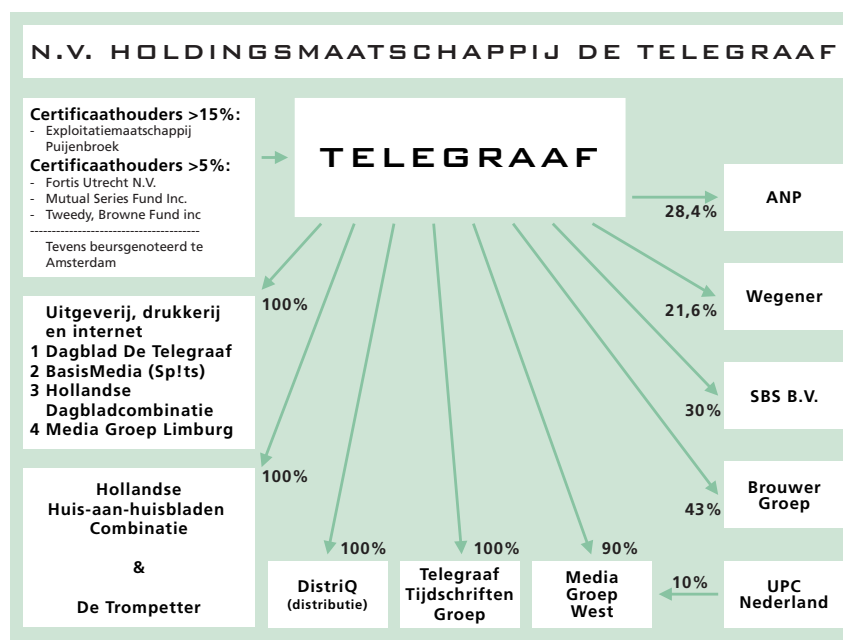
N.V. HOLDINGSMAATSCHAPPIJ DE TELEGRAAF

Certificaathouders >15%:
- Exploitatiemaatschappij Puijenbroek
Certificaathouders >5%:
- Fortis Utrecht N.V.
- Mutual Series Fund Inc.
- Tweedy, Browne Fund inc
--------------------------------
Tevens beursgenoteerd te Amsterdam

TELEGRAAF

28,4%
ANP

21,6%
Wegener

30%
SBS B.V.

43%
Brouwer Groep

100%
Uitgeverij, drukkerij en internet
1 Dagblad De Telegraaf
2 BasisMedia (Sp!ts)
3 Hollandse Dagbladcombinatie
4 Media Groep Limburg

100%
Hollandse Huis-aan-huisbladen Combinatie

&

De Trompetter

100%
DistriQ (distributie)

100%
Telegraaf Tijdschriften Groep

90%
Media Groep West

10%
UPC Nederland